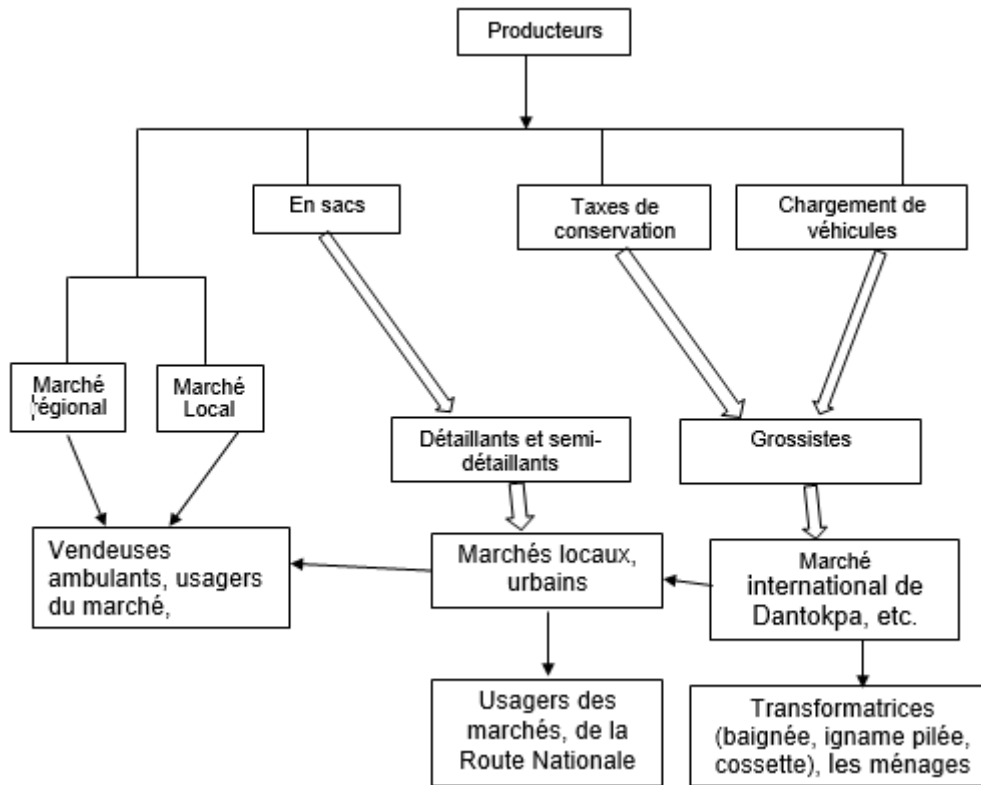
Producteurs

En sacs

Taxes de conservation

Chargement de véhicules

Marché régional

Marché Local

Détaillants et semi-détaillants

Grossistes

Vendeuses ambulants, usagers du marché,

Marchés locaux, urbains

Marché international de Dantokpa, etc.

Usagers des marchés, de la Route Nationale

Transformatrices (baignée, igname pilée, cossette), les ménages